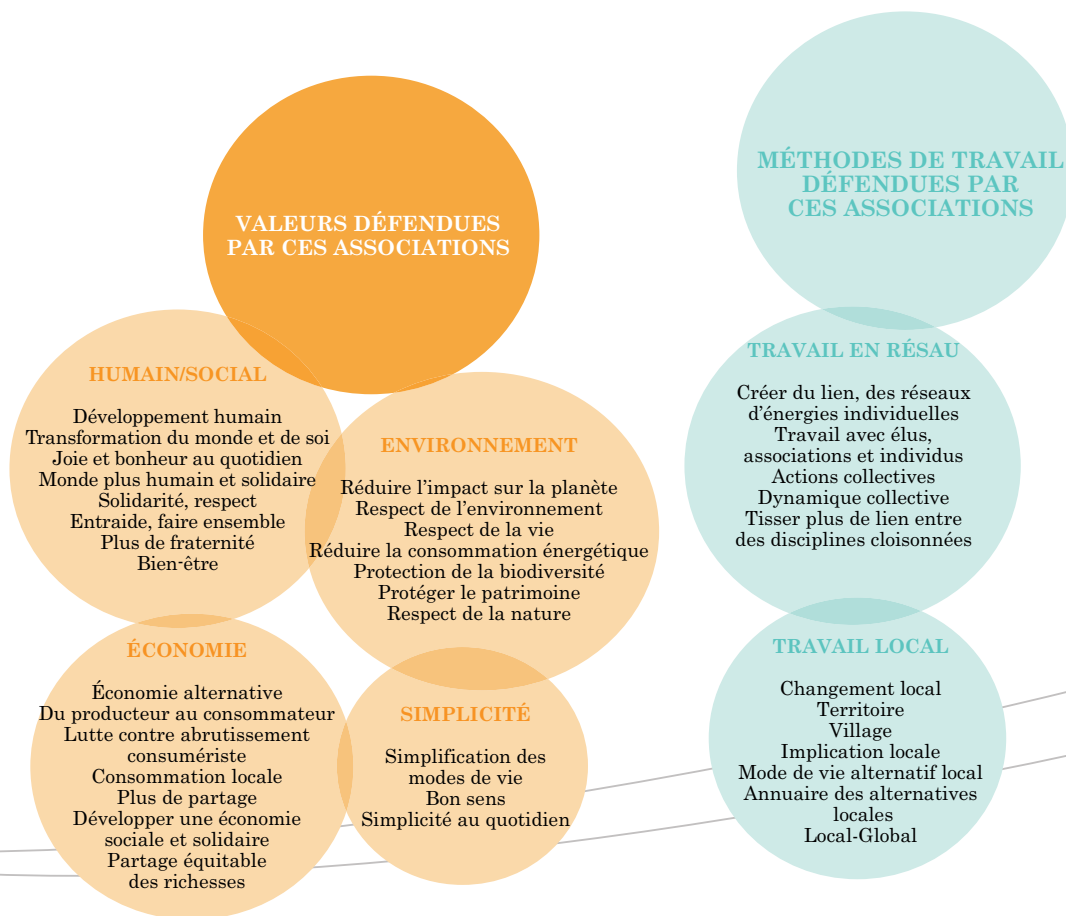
VALEURS DÉFENDUES PAR CES ASSOCIATIONS

HUMAIN/SOCIAL

Développement humain
Transformation du monde et de soi
Joie et bonheur au quotidien
Monde plus humain et solidaire
Solidarité, respect
Entraide, faire ensemble
Plus de fraternité
Bien-être

ENVIRONNEMENT

Réduire l'impact sur la planète
Respect de l'environnement
Respect de la vie
Réduire la consommation énergétique
Protection de la biodiversité
Protéger le patrimoine
Respect de la nature

ÉCONOMIE

Économie alternative
Du producteur au consommateur
Lutte contre abrutissement consumériste
Consommation locale
Plus de partage
Développer une économie sociale et solidaire
Partage équitable des richesses

SIMPLICITÉ

Simplification des modes de vie
Bon sens
Simplicité au quotidien

MÉTHODES DE TRAVAIL DÉFENDUES PAR CES ASSOCIATIONS

TRAVAIL EN RÉSAU

Créer du lien, des réseaux d'énergies individuelles
Travail avec élus, associations et individus
Actions collectives
Dynamique collective
Tisser plus de lien entre des disciplines cloisonnées

TRAVAIL LOCAL

Changement local
Territoire
Village
Implication locale
Mode de vie alternatif local
Annuaire des alternatives locales
Local-Global